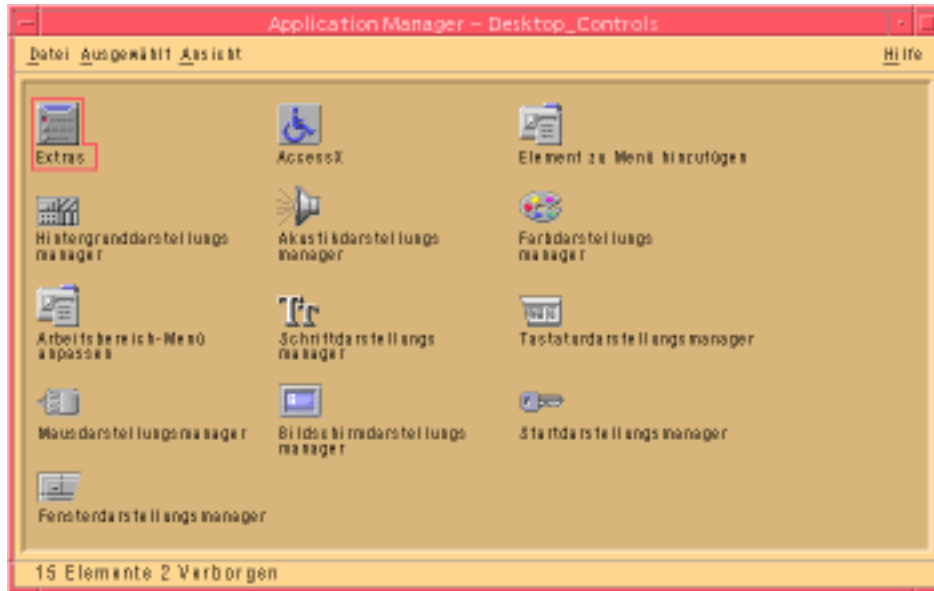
Application Manager – Desktop_Controls

Datei Ausgewählt Ansicht Hilfe

Extras

AccessX

Element zu Menü hinzufügen

Hintergrunddarstellungsmanager

Akustikdarstellungsmanager

Farbdarstellungsmanager

Arbeitsbereich-Menü anpassen

Schriftdarstellungsmanager

Tastaturdarstellungsmanager

Mausdarstellungsmanager

Bildschirmdarstellungsmanager

Startdarstellungsmanager

Fensterdarstellungsmanager

15 Elemente 2 Verborgen